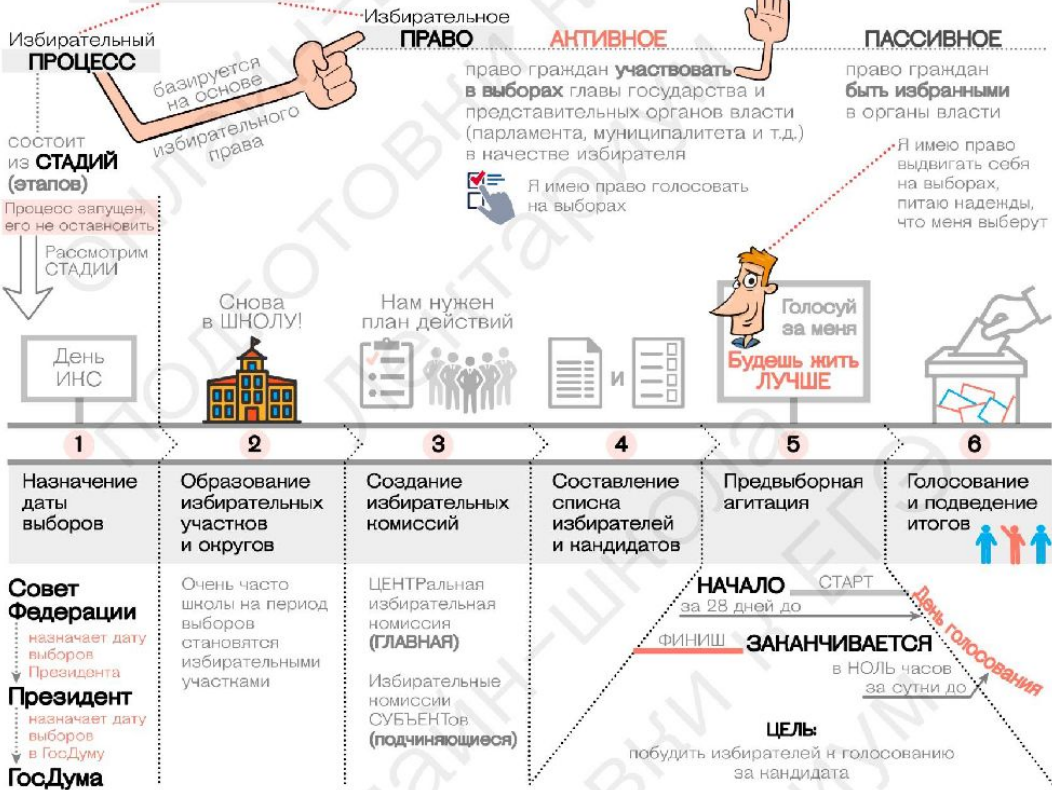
Избирательный
ПРОЦЕСС

базируется на основе избирательного права

Избирательное
ПРАВО

АКТИВНОЕ
право граждан участвовать в выборах главы государства и представительных органов власти (парламента, муниципалитета и т.д.) в качестве избирателя

Я имею право голосовать на выборах

ПАССИВНОЕ
право граждан быть избранными в органы власти

Я имею право выдвигать себя на выборах, питаю надежды, что меня выберут

состоит из СТАДИЙ (этапов)

Процесс запущен, его не остановить

Рассмотрим СТАДИИ

День ИНС

Снова в ШКОЛУ!

Нам нужен план действий

и

Голосуй за меня
Будешь жить ЛУЧШЕ

1
Назначение даты выборов

2
Образование избирательных участков и округов

3
Создание избирательных комиссий

4
Составление списка избирателей и кандидатов

5
Предвыборная агитация

6
Голосование и подведение итогов

Совет Федерации
назначает дату выборов Президента
Президент
назначает дату выборов в ГосДуму
ГосДума

Очень часто школы на период выборов становятся избирательными участками

ЦЕНТРальная избирательная комиссия (ГЛАВНАЯ)

Избирательные комиссии СУБЪЕКТов (подчиняющиеся)

НАЧАЛО за 28 дней до
СТАРТ
День голосования
ФИНИШ
ЗАКАНЧИВАЕТСЯ в НОЛЬ часов за сутки до

ЦЕЛЬ:
побудить избирателей к голосованию за кандидата